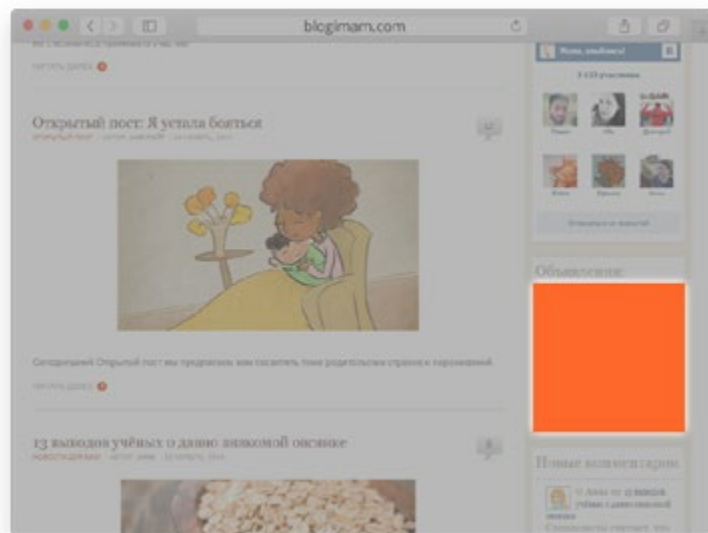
blogimam.com

ЧИТАТЬ ДАЛЕЕ

Открытый пост: Я устала бояться

Сегодняшний Открытый пост мы предлагаем вам посвятить теме родительских страхов и переживаний.

ЧИТАТЬ ДАЛЕЕ

13 выводов учёных о давно знакомой овсянке

Мама, улыбнись!

Объявление

Новые комментарии